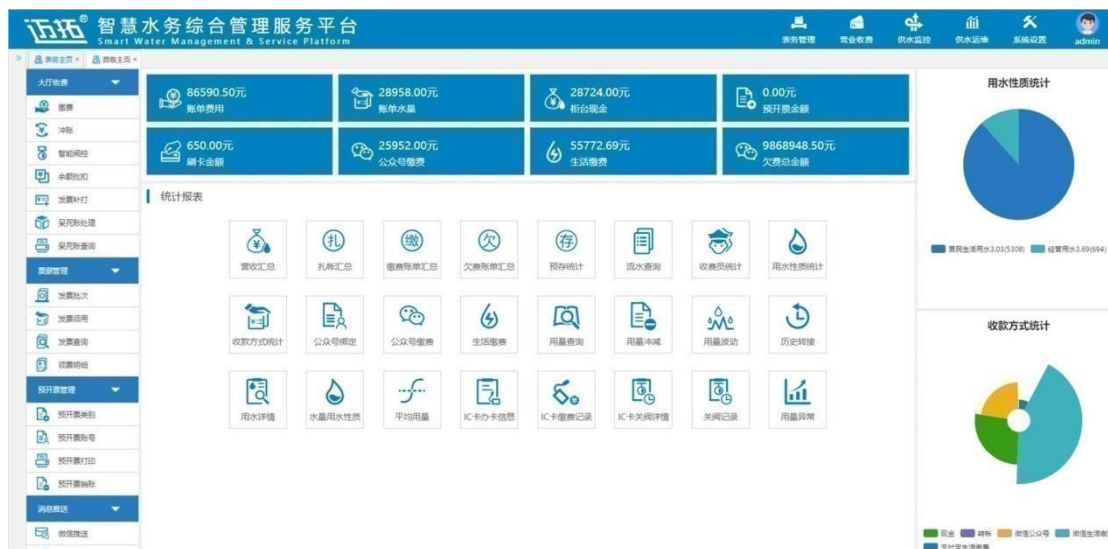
迈拓® 智慧水务综合管理服务平台
Smart Water Management & Service Platform

表务管理 营业收费 供水监控 供水运维 系统设置 admin

表务主页 × 营收主页 ×

大厅收费
缴费
冲账
智能阀控
余额批扣
发票补打
呆死账处理
呆死账查询
票据管理
发票批次
发票领用
发票查询
领票明细
预开票管理
预开票类别
预开票账号
预开票打印
预开票销账
消息推送
微信推送

86590.50元 账单费用
28958.00元 账单水量
28724.00元 柜台现金
0.00元 预开票金额
650.00元 刷卡金额
25952.00元 公众号缴费
55772.69元 生活缴费
9868948.50元 欠费总金额

统计报表

营收汇总
扎帐汇总
缴费账单汇总
欠费账单汇总
预存统计
流水查询
收费员统计
用水性质统计
收款方式统计
公众号绑定
公众号缴费
生活缴费
用量查询
用量冲减
用量波动
历史转换
用水详情
水量用水性质
平均用量
IC卡办卡信息
IC卡缴费记录
IC卡关阀详情
关阀记录
用量异常

用水性质统计
居民生活用水3.03(5308) 经营用水3.69(694)

收款方式统计
现金 转帐 微信公众号 微信生活缴 支付宝生活缴费